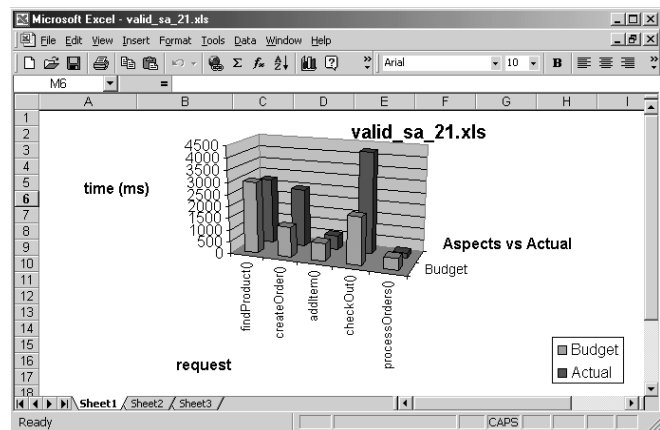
Microsoft Excel - valid_sa_21.xls

File Edit View Insert Format Tools Data Window Help

Arial 10 B

M6 =

| | A | B | C | D | E | F | G | H | I |
|---|---|---|---|---|---|---|---|---|---|
| 1 | | | | | | | | | |
| 2 | | | | | | | | | |
| 3 | | | | | | | | | |
| 4 | | | | | | | | | |
| 5 | | | | | | | | | |
| 6 | | | | | | | | | |
| 7 | | | | | | | | | |
| 8 | | | | | | | | | |
| 9 | | | | | | | | | |
| 10 | | | | | | | | | |
| 11 | | | | | | | | | |
| 12 | | | | | | | | | |
| 13 | | | | | | | | | |
| 14 | | | | | | | | | |
| 15 | | | | | | | | | |
| 16 | | | | | | | | | |
| 17 | | | | | | | | | |
| 18 | | | | | | | | | |

valid_sa_21.xls

time (ms)

4500
4000
3500
3000
2500
2000
1500
1000
500
0

findProduct()
createOrder()
addItem()
checkOut()
processOrders()

Aspects vs Actual

Budget

request

Budget
Actual

Sheet1 Sheet2 Sheet3

Ready CAPS